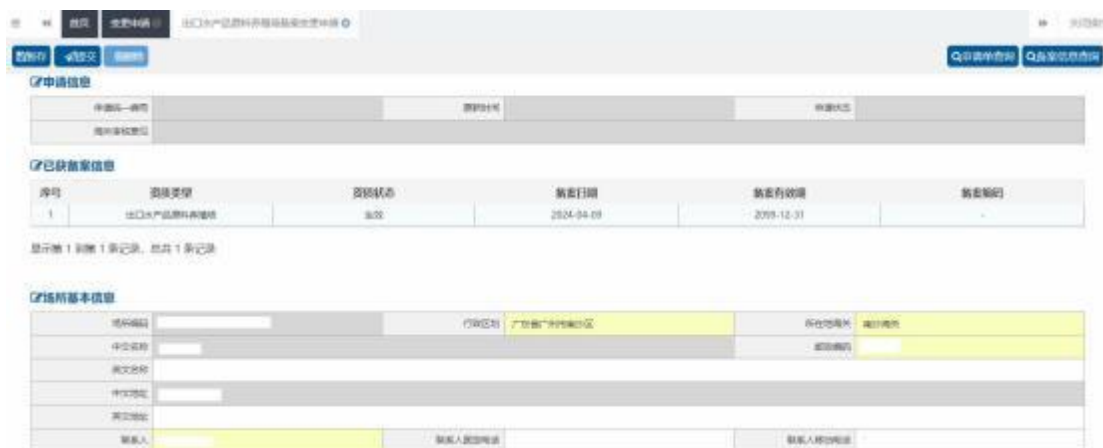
首页 变更申请 出口水产品原料养殖场备案变更申请

暂存 提交 删除

Q申请单查询 Q备案信息查询

申请信息

| 申请单一编号 | | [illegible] | | 申请状态 | |
|---|---|---|---|---|---|
| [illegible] | | | | | |

已获备案信息

| 序号 | 资质类型 | 资质状态 | 备案日期 | 备案有效期 | 备案编码 |
|---|---|---|---|---|---|
| 1 | 出口水产品原料养殖场 | 生效 | 2024-04-09 | 2099-12-31 | - |

显示第 1 到第 1 条记录，总共 1 条记录

场所基本信息

| 场所编码 | | 行政区划 | 广东省广州市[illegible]区 | 所在地海关 | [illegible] |
|---|---|---|---|---|---|
| 中文名称 | | | | 邮政编码 | |
| 英文名称 | | | | | |
| 中文地址 | | | | | |
| 英文地址 | | | | | |
| 联系人 | | 联系人固定电话 | | 联系人移动电话 | |